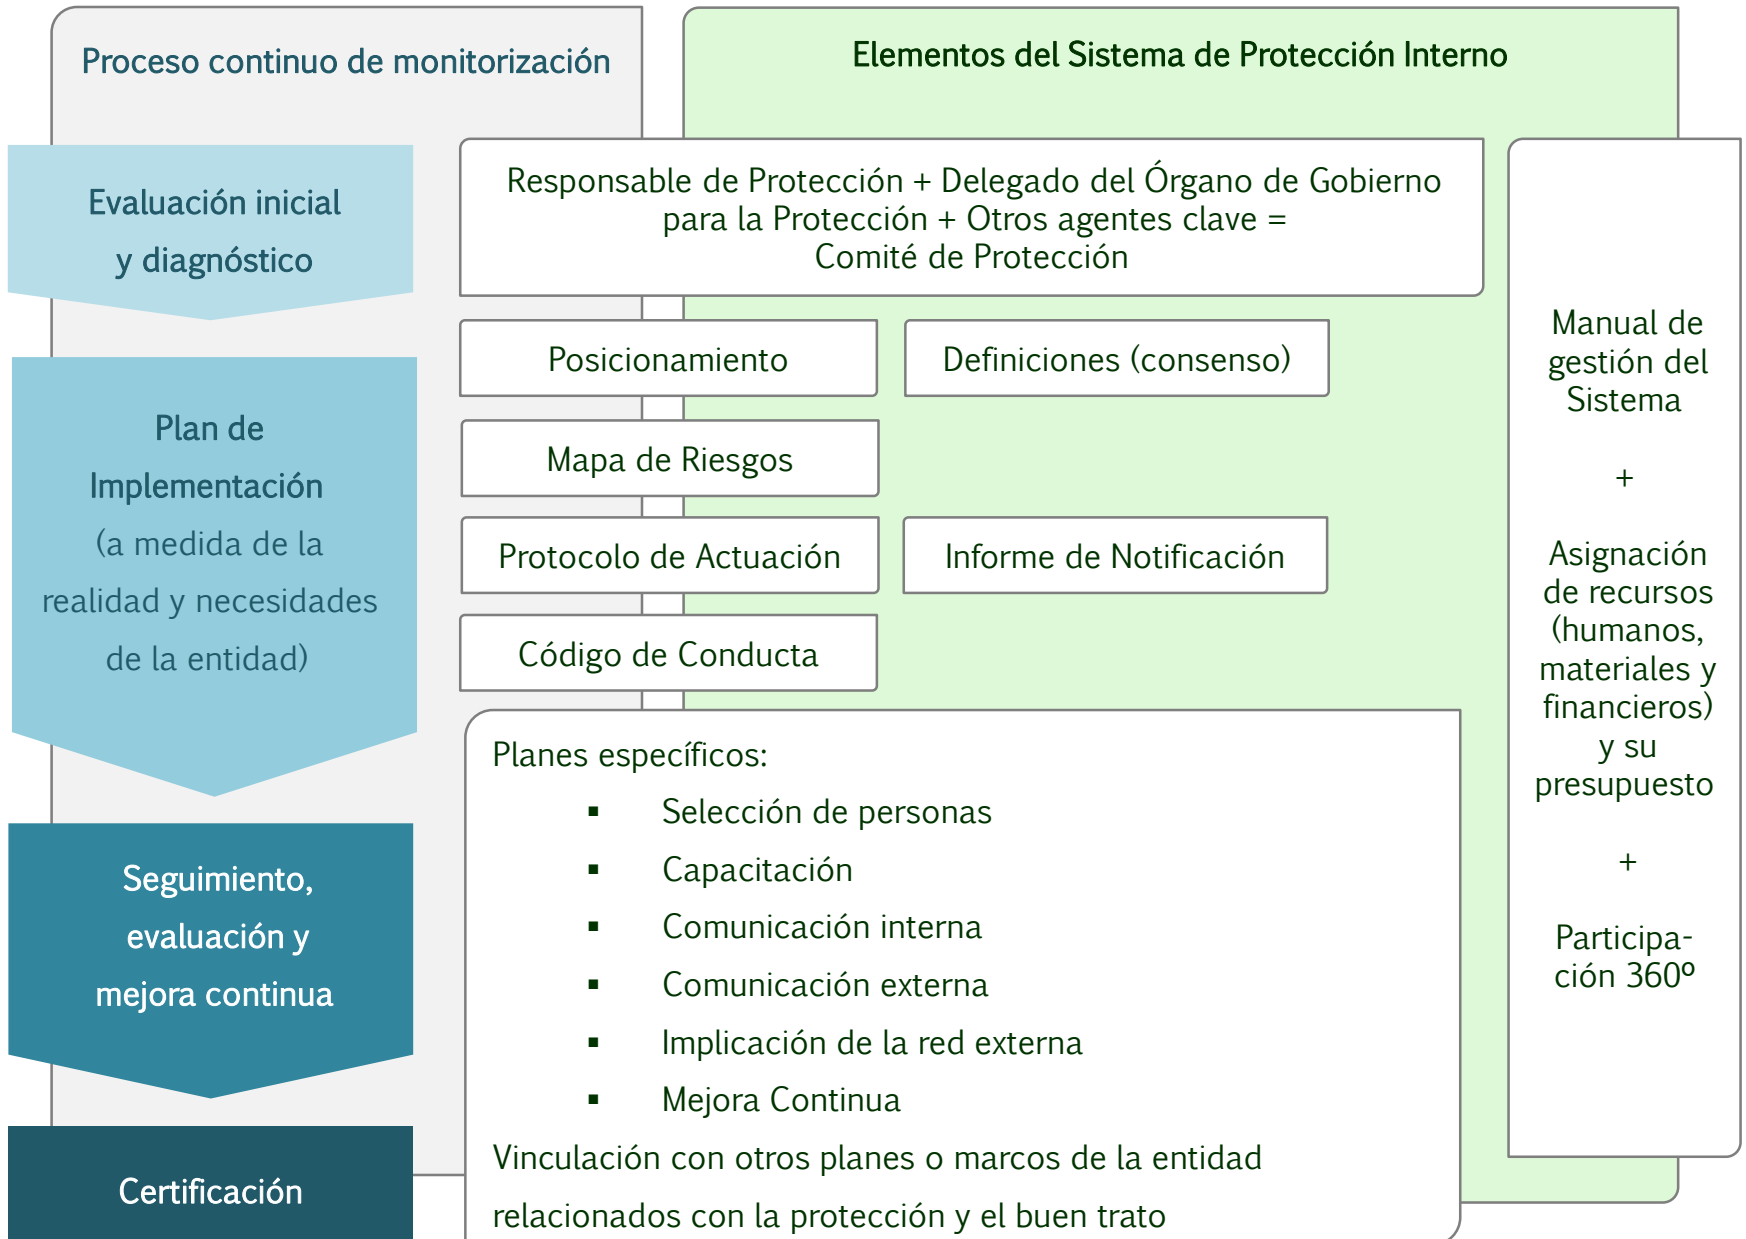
Proceso continuo de monitorización

Elementos del Sistema de Protección Interno

Evaluación inicial y diagnóstico

Responsable de Protección + Delegado del Órgano de Gobierno para la Protección + Otros agentes clave = Comité de Protección

Manual de gestión del Sistema

+

Asignación de recursos (humanos, materiales y financieros) y su presupuesto

+

Participación 360º

Plan de Implementación (a medida de la realidad y necesidades de la entidad)

Posicionamiento

Definiciones (consenso)

Mapa de Riesgos

Protocolo de Actuación

Informe de Notificación

Código de Conducta

Seguimiento, evaluación y mejora continua

Planes específicos:
- Selección de personas
- Capacitación
- Comunicación interna
- Comunicación externa
- Implicación de la red externa
- Mejora Continua

Vinculación con otros planes o marcos de la entidad relacionados con la protección y el buen trato

Certificación